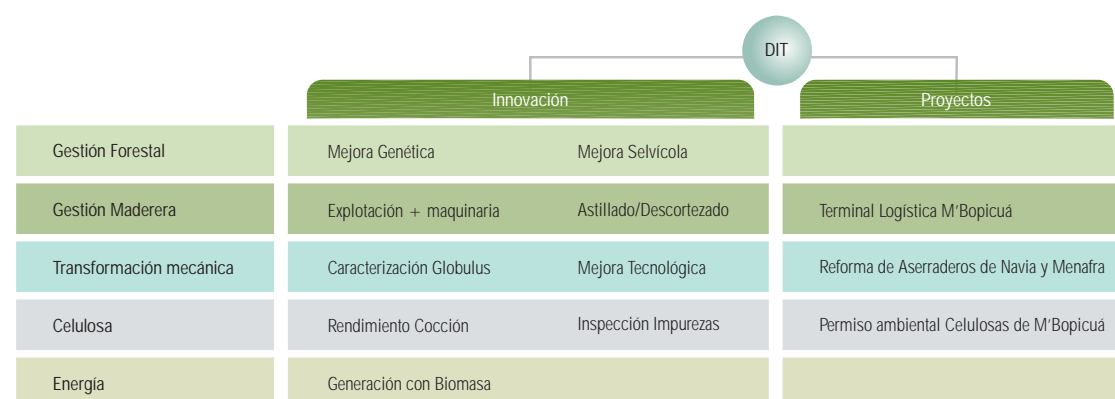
DIT

| | Innovación | | Proyectos |
|---|---|---|---|
| Gestión Forestal | Mejora Genética | Mejora Selvícola | |
| Gestión Maderera | Explotación + maquinaria | Astillado/Descortezado | Terminal Logística M'Bopicuá |
| Transformación mecánica | Caracterización Globulus | Mejora Tecnológica | Reforma de Aserraderos de Navia y Menafra |
| Celulosa | Rendimiento Cocción | Inspección Impurezas | Permiso ambiental Celulosas de M'Bopicuá |
| Energía | Generación con Biomasa | | |